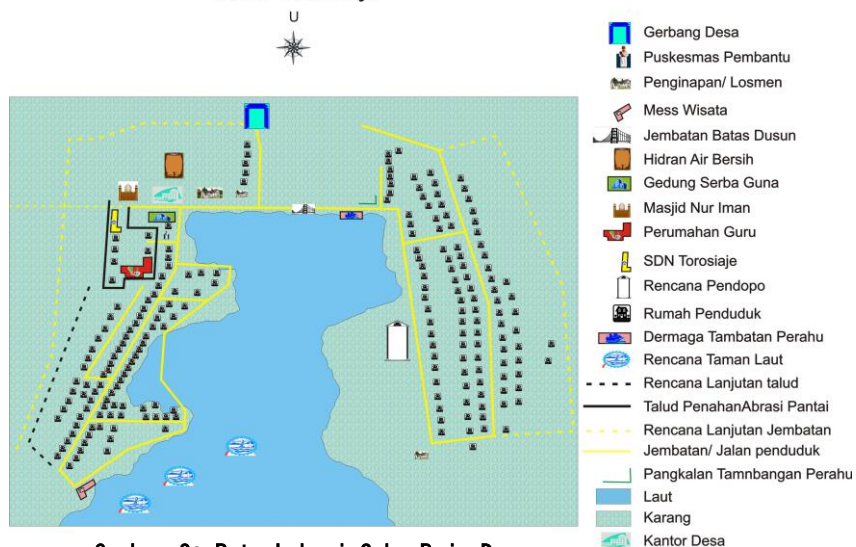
U

Gerbang Desa
Puskesmas Pembantu
Penginapan/ Losmen
Mess Wisata
Jembatan Batas Dusun
Hidran Air Bersih
Gedung Serba Guna
Masjid Nur Iman
Perumahan Guru
SDN Torosiaje
Rencana Pendopo
Rumah Penduduk
Dermaga Tambatan Perahu
Rencana Taman Laut
Rencana Lanjutan talud
Talud PenahanAbrasi Pantai
Rencana Lanjutan Jembatan
Jembatan/ Jalan penduduk
Pangkalan Tamnbangan Perahu
Laut
Karang
Kantor Desa

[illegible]